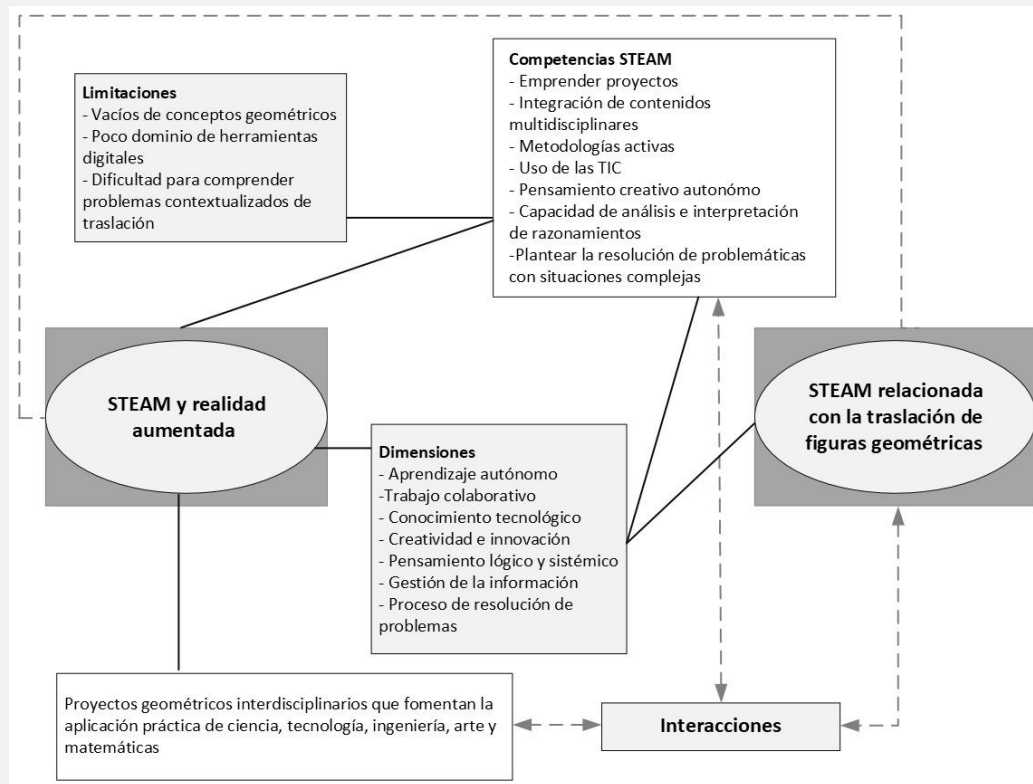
Limitaciones
- Vacíos de conceptos geométricos
- Poco dominio de herramientas digitales
- Dificultad para comprender problemas contextualizados de traslación

Competencias STEAM
- Emprender proyectos
- Integración de contenidos multidisciplinares
- Metodologías activas
- Uso de las TIC
- Pensamiento creativo autonómo
- Capacidad de análisis e interpretación de razonamientos
-Plantear la resolución de problemáticas con situaciones complejas

STEAM y realidad aumentada

Dimensiones
- Aprendizaje autónomo
-Trabajo colaborativo
- Conocimiento tecnológico
- Creatividad e innovación
- Pensamiento lógico y sistémico
- Gestión de la información
- Proceso de resolución de problemas

STEAM relacionada con la traslación de figuras geométricas

Proyectos geométricos interdisciplinarios que fomentan la aplicación práctica de ciencia, tecnología, ingeniería, arte y matemáticas

Interacciones